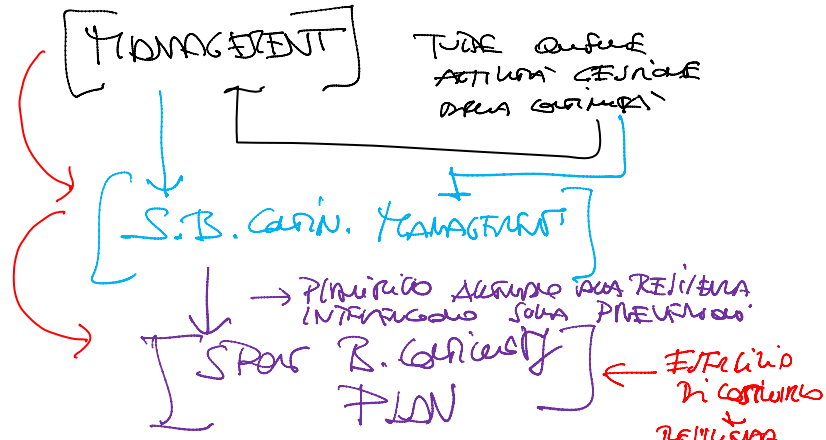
MANAGEMENT

TUTTE QUELLE ATTIVITÀ GESTIONE DELLA CONTINUITÀ

S.B. CONTIN. MANAGEMENT

PIANIFICO AVENDO IN REVISIONE INTERVENGO SULLA PREVENZIONE

SPEC. B. CONTINUITY PLAN

ESERCIZIO DI CONTINUITÀ
REVISIONE